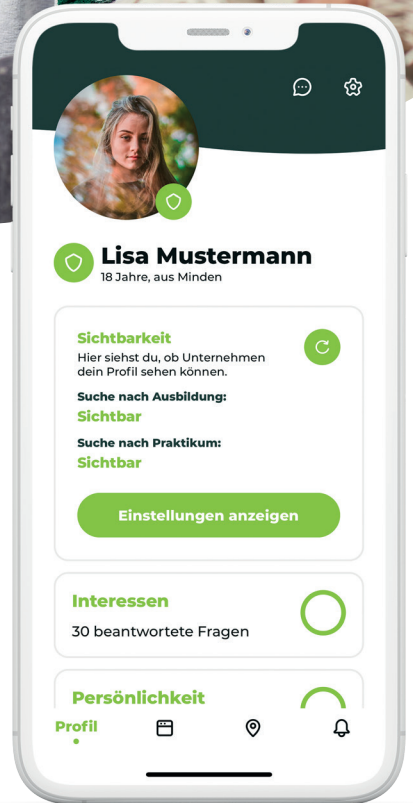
Lisa Mustermann
18 Jahre, aus Minden

Sichtbarkeit
Hier siehst du, ob Unternehmen dein Profil sehen können.

Suche nach Ausbildung:
Sichtbar

Suche nach Praktikum:
Sichtbar

Einstellungen anzeigen

Interessen
30 beantwortete Fragen

Persönlichkeit

Profil